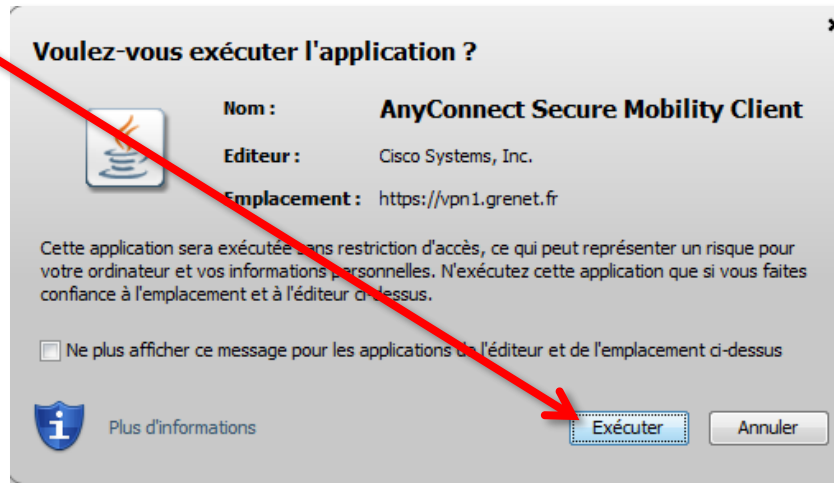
Voulez-vous exécuter l'application ?

Nom : AnyConnect Secure Mobility Client

Editeur : Cisco Systems, Inc.

Emplacement : https://vpn1.grenet.fr

Cette application sera exécutée sans restriction d'accès, ce qui peut représenter un risque pour votre ordinateur et vos informations personnelles. N'exécutez cette application que si vous faites confiance à l'emplacement et à l'éditeur ci-dessus.

Ne plus afficher ce message pour les applications de l'éditeur et de l'emplacement ci-dessus

Plus d'informations

Exécuter

Annuler